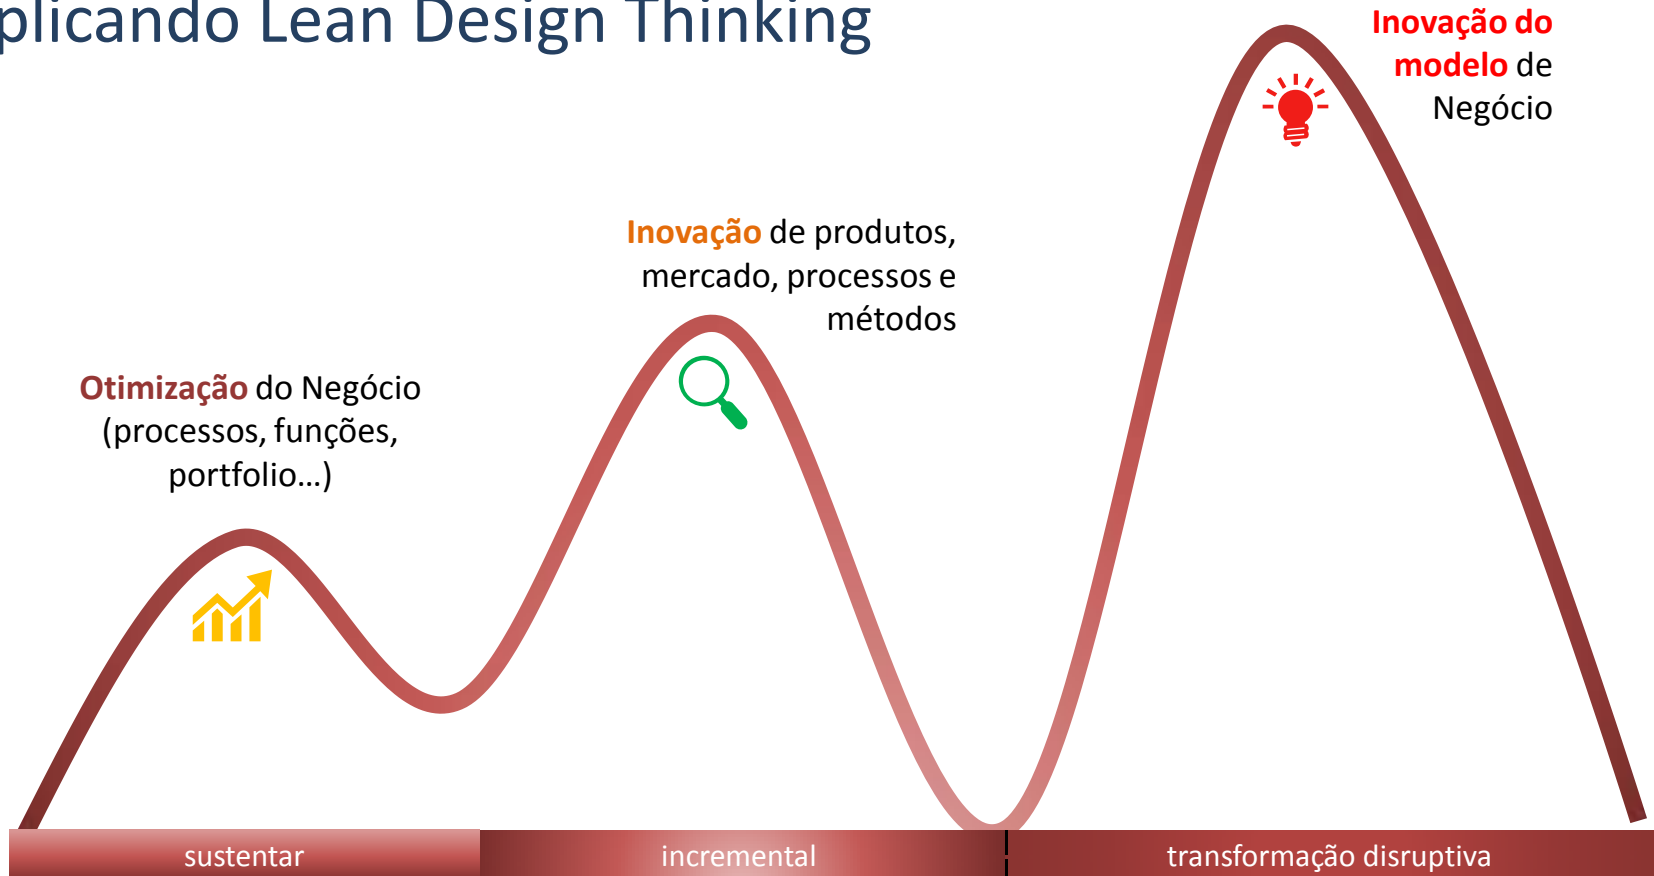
plicando Lean Design Thinking

Inovação do modelo de Negócio

Inovação de produtos, mercado, processos e métodos

Otimização do Negócio (processos, funções, portfolio...)

sustentar

incremental

transformação disruptiva